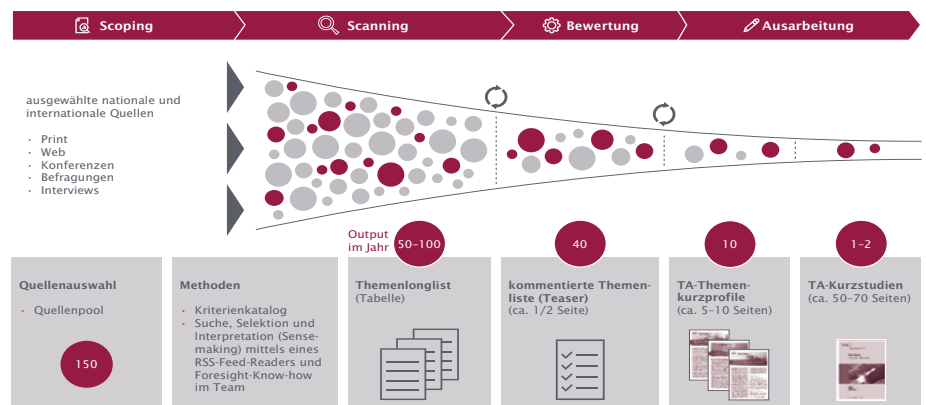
Scoping

Scanning

Bewertung

Ausarbeitung

ausgewählte nationale und internationale Quellen

- Print
- Web
- Konferenzen
- Befragungen
- Interviews

Output im Jahr

50–100

40

10

1–2

Quellenauswahl

- Quellenpool

150

Methoden

- Kriterienkatalog
- Suche, Selektion und Interpretation (Sensemaking) mittels eines RSS-Feed-Readers und Foresight-Know-how im Team

Themenlonglist (Tabelle)

kommentierte Themenliste (Teaser) (ca. 1/2 Seite)

TA-Themenkurzprofile (ca. 5–10 Seiten)

TA-Kurzstudien (ca. 50–70 Seiten)